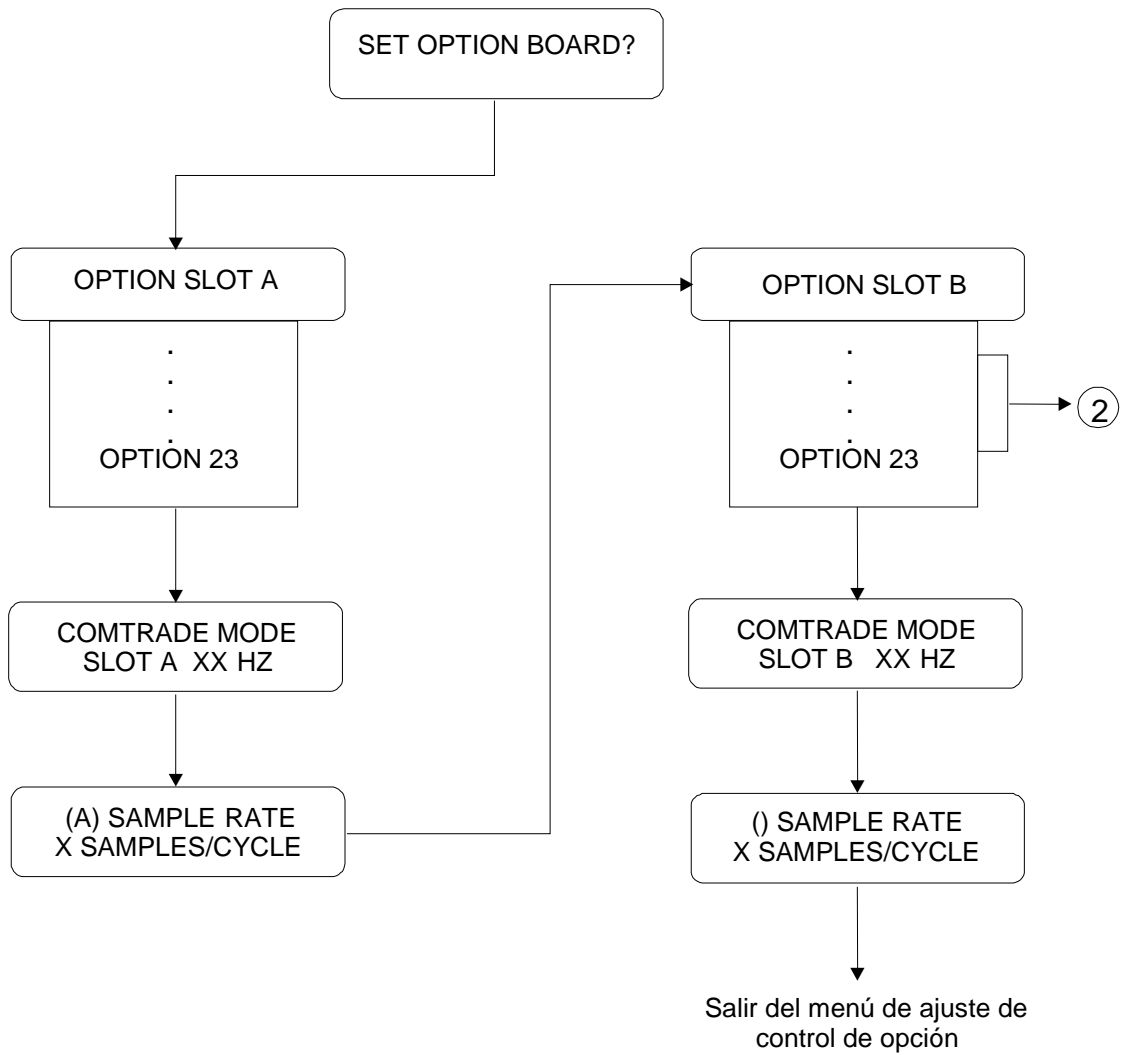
SET OPTION BOARD?

OPTION SLOT A

.
.
.
.
OPTION 23

COMTRADE MODE
SLOT A XX HZ

(A) SAMPLE RATE
X SAMPLES/CYCLE

OPTION SLOT B

.
.
.
.
OPTION 23

2

COMTRADE MODE
SLOT B XX HZ

() SAMPLE RATE
X SAMPLES/CYCLE

Salir del menú de ajuste de control de opción